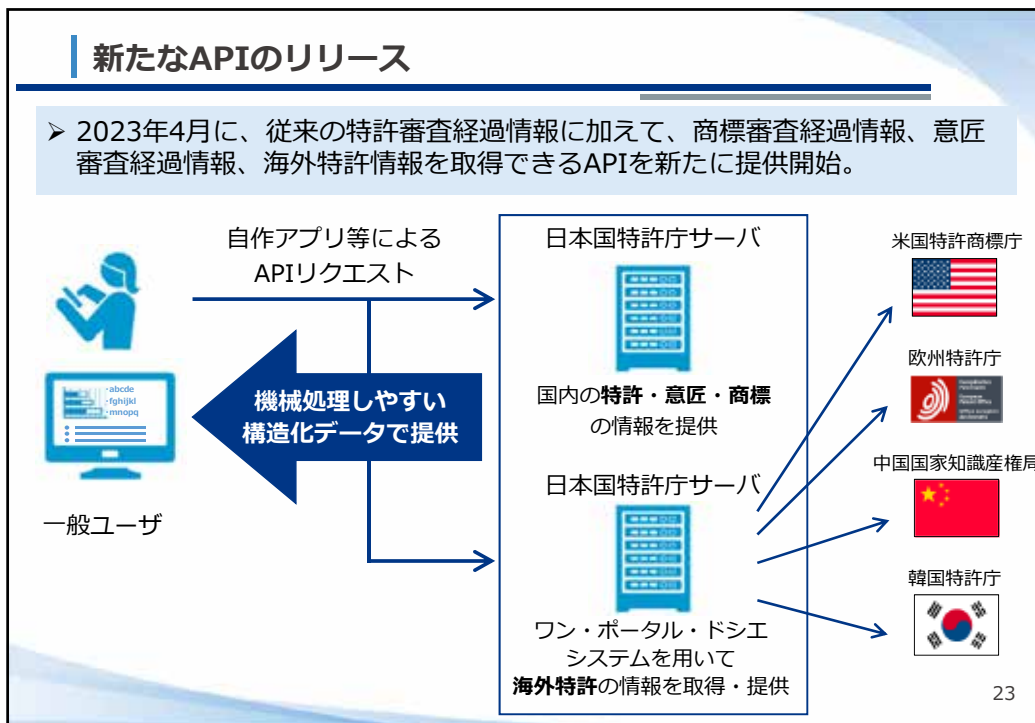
新たなAPIのリリース

➢ 2023年4月に、従来の特許審査経過情報に加えて、商標審査経過情報、意匠審査経過情報、海外特許情報を取得できるAPIを新たに提供開始。

自作アプリ等による APIリクエスト

abcde
fghijkl
mnopq

一般ユーザ

機械処理しやすい 構造化データで提供

日本国特許庁サーバ

国内の特許・意匠・商標の情報を提供

日本国特許庁サーバ

ワン・ポータル・ドシエ システムを用いて 海外特許の情報を取得・提供

米国特許商標庁

欧州特許庁

中国国家知識産権局

韓国特許庁

23